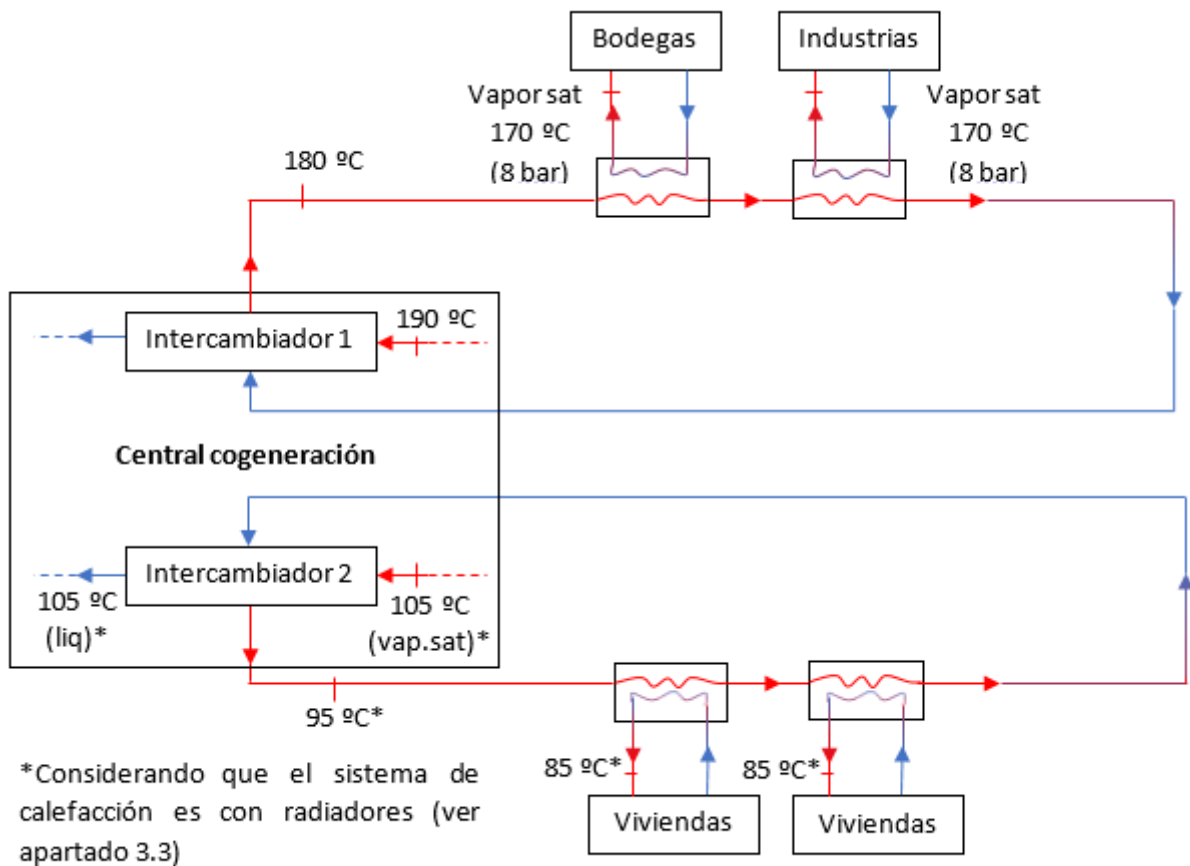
Bodegas

Industrias

Vapor sat
170 ºC
(8 bar)

Vapor sat
170 ºC
(8 bar)

180 ºC

Intercambiador 1

190 ºC

Central cogeneración

Intercambiador 2

105 ºC
(liq)*

105 ºC
(vap.sat)*

95 ºC*

85 ºC*

85 ºC*

Viviendas

Viviendas

*Considerando que el sistema de calefacción es con radiadores (ver apartado 3.3)